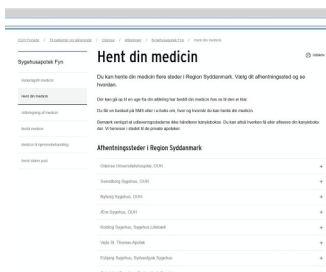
OUH Forside / Til patienter og pårørende / Afdelinger / Afsnit / Sygehusapotek Fyn / Hent din medicin

Sygehusapotek Fyn

Hent din medicin

Udskriv

Sikkerhed på apoteket

Hent din medicin

Udlevering af medicin

Søvn medicin

Medicin til hjemmebehandling

Bestil akut post

Du kan hente din medicin flere steder i Region Syddanmark. Vælg dit afhentningssted og se hvordan.

Der kan gå op til en uge fra din afdeling har bestilt din medicin, før du til den er klar.

Du får en besked på SMS eller i e-boks om, hvor og hvornår du kan hente din medicin.

Bemærk venligst at udleveringsstederne ikke håndterer kørselsbokse. Du kan altid henvende dig efter aflevere din kørselsboks der. Vi henviser i stedet til de private apoteker.

Afhentningssteder i Region Syddanmark

Odense Universitetshospital, OUH +

Svendborg Sygehus, OUH +

Nyborg Sygehus, OUH +

Ærø Sygehus, OUH +

Kolding Sygehus, Sygehus Lillebælt +

Vejle St. Thomas Apotek +

Esbjerg Sygehus, Sydvestjysk Sygehus +

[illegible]